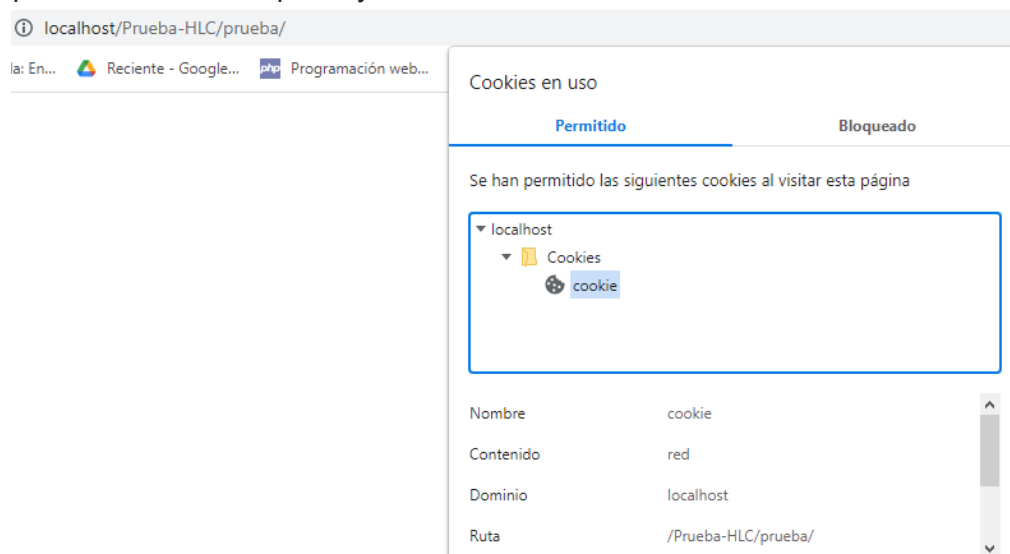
localhost/Prueba-HLC/prueba/

la: En... Reciente - Google... php Programación web...

Cookies en uso

Permitido Bloqueado

Se han permitido las siguientes cookies al visitar esta página

localhost
Cookies
cookie

| | |
|---|---|
| Nombre | cookie |
| Contenido | red |
| Dominio | localhost |
| Ruta | /Prueba-HLC/prueba/ |